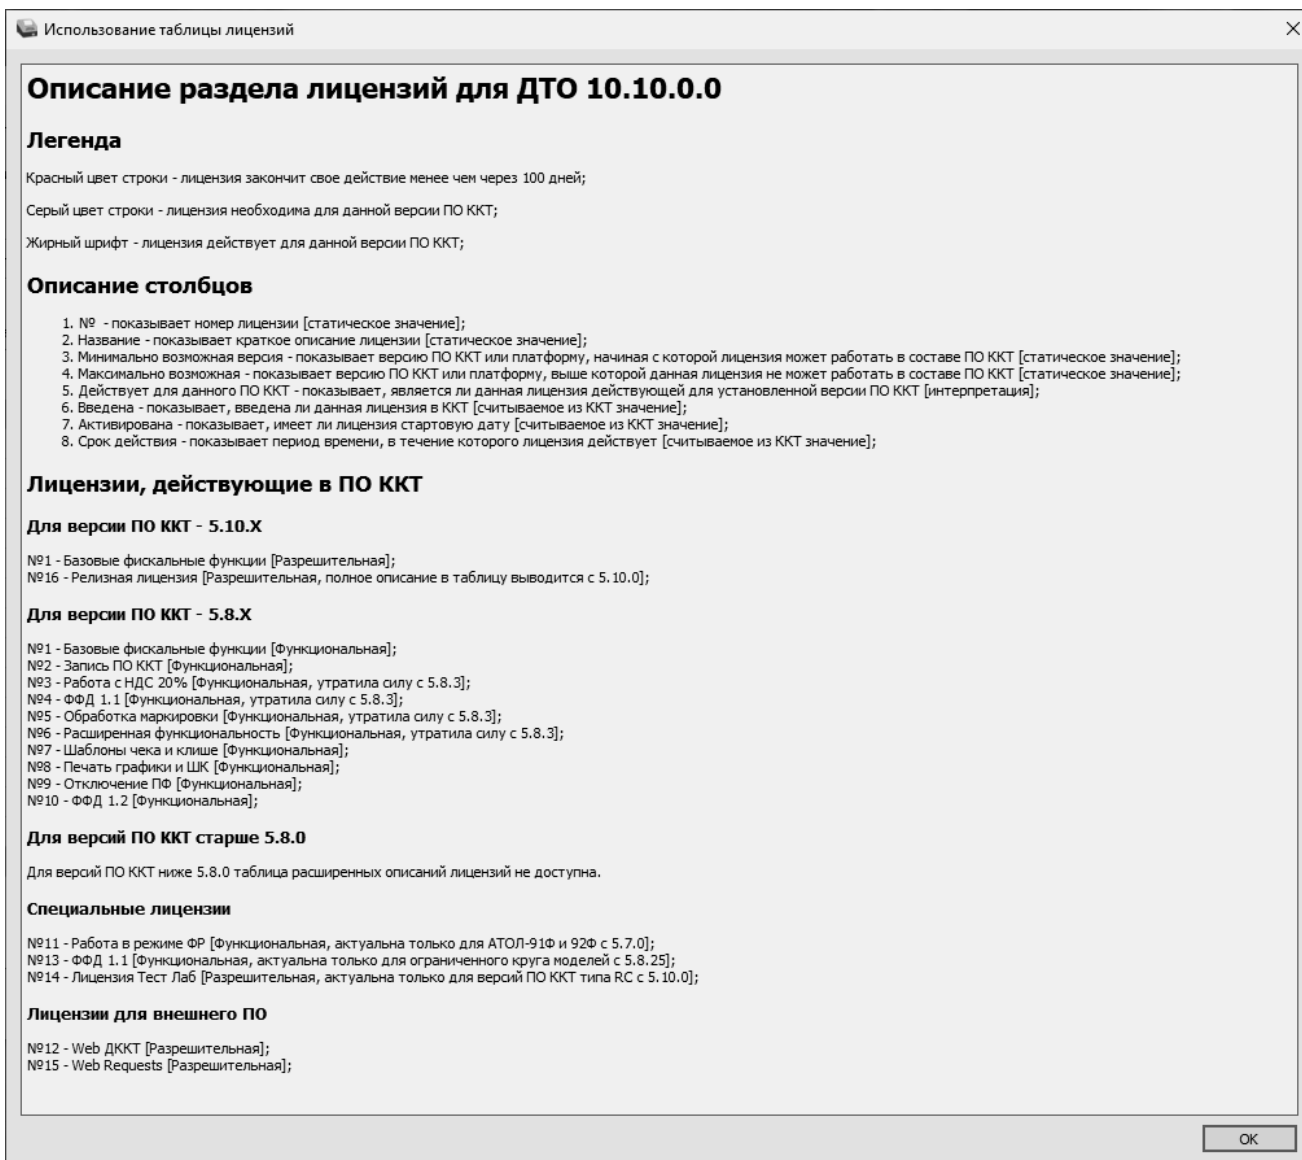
Использование таблицы лицензий

×

Описание раздела лицензий для ДТО 10.10.0.0

Легенда

Красный цвет строки - лицензия закончит свое действие менее чем через 100 дней;

Серый цвет строки - лицензия необходима для данной версии ПО ККТ;

Жирный шрифт - лицензия действует для данной версии ПО ККТ;

Описание столбцов

1. № - показывает номер лицензии [статическое значение];
2. Название - показывает краткое описание лицензии [статическое значение];
3. Минимально возможная версия - показывает версию ПО ККТ или платформу, начиная с которой лицензия может работать в составе ПО ККТ [статическое значение];
4. Максимально возможная - показывает версию ПО ККТ или платформу, выше которой данная лицензия не может работать в составе ПО ККТ [статическое значение];
5. Действует для данного ПО ККТ - показывает, является ли данная лицензия действующей для установленной версии ПО ККТ [интерпретация];
6. Введена - показывает, введена ли данная лицензия в ККТ [считываемое из ККТ значение];
7. Активирована - показывает, имеет ли лицензия стартовую дату [считываемое из ККТ значение];
8. Срок действия - показывает период времени, в течение которого лицензия действует [считываемое из ККТ значение];

Лицензии, действующие в ПО ККТ

Для версии ПО ККТ - 5.10.X

№1 - Базовые фискальные функции [Разрешительная];
№16 - Релизная лицензия [Разрешительная, полное описание в таблицу выводится с 5.10.0];

Для версии ПО ККТ - 5.8.X

№1 - Базовые фискальные функции [Функциональная];
№2 - Запись ПО ККТ [Функциональная];
№3 - Работа с НДС 20% [Функциональная, утратила силу с 5.8.3];
№4 - ФФД 1.1 [Функциональная, утратила силу с 5.8.3];
№5 - Обработка маркировки [Функциональная, утратила силу с 5.8.3];
№6 - Расширенная функциональность [Функциональная, утратила силу с 5.8.3];
№7 - Шаблоны чека и клише [Функциональная];
№8 - Печать графики и ШК [Функциональная];
№9 - Отключение ПФ [Функциональная];
№10 - ФФД 1.2 [Функциональная];

Для версий ПО ККТ старше 5.8.0

Для версий ПО ККТ ниже 5.8.0 таблица расширенных описаний лицензий не доступна.

Специальные лицензии

№11 - Работа в режиме ФР [Функциональная, актуальна только для АТОЛ-91Ф и 92Ф с 5.7.0];
№13 - ФФД 1.1 [Функциональная, актуальна только для ограниченного круга моделей с 5.8.25];
№14 - Лицензия Тест Лаб [Разрешительная, актуальна только для версий ПО ККТ типа RC с 5.10.0];

Лицензии для внешнего ПО

№12 - Web ДККТ [Разрешительная];
№15 - Web Requests [Разрешительная];

OK